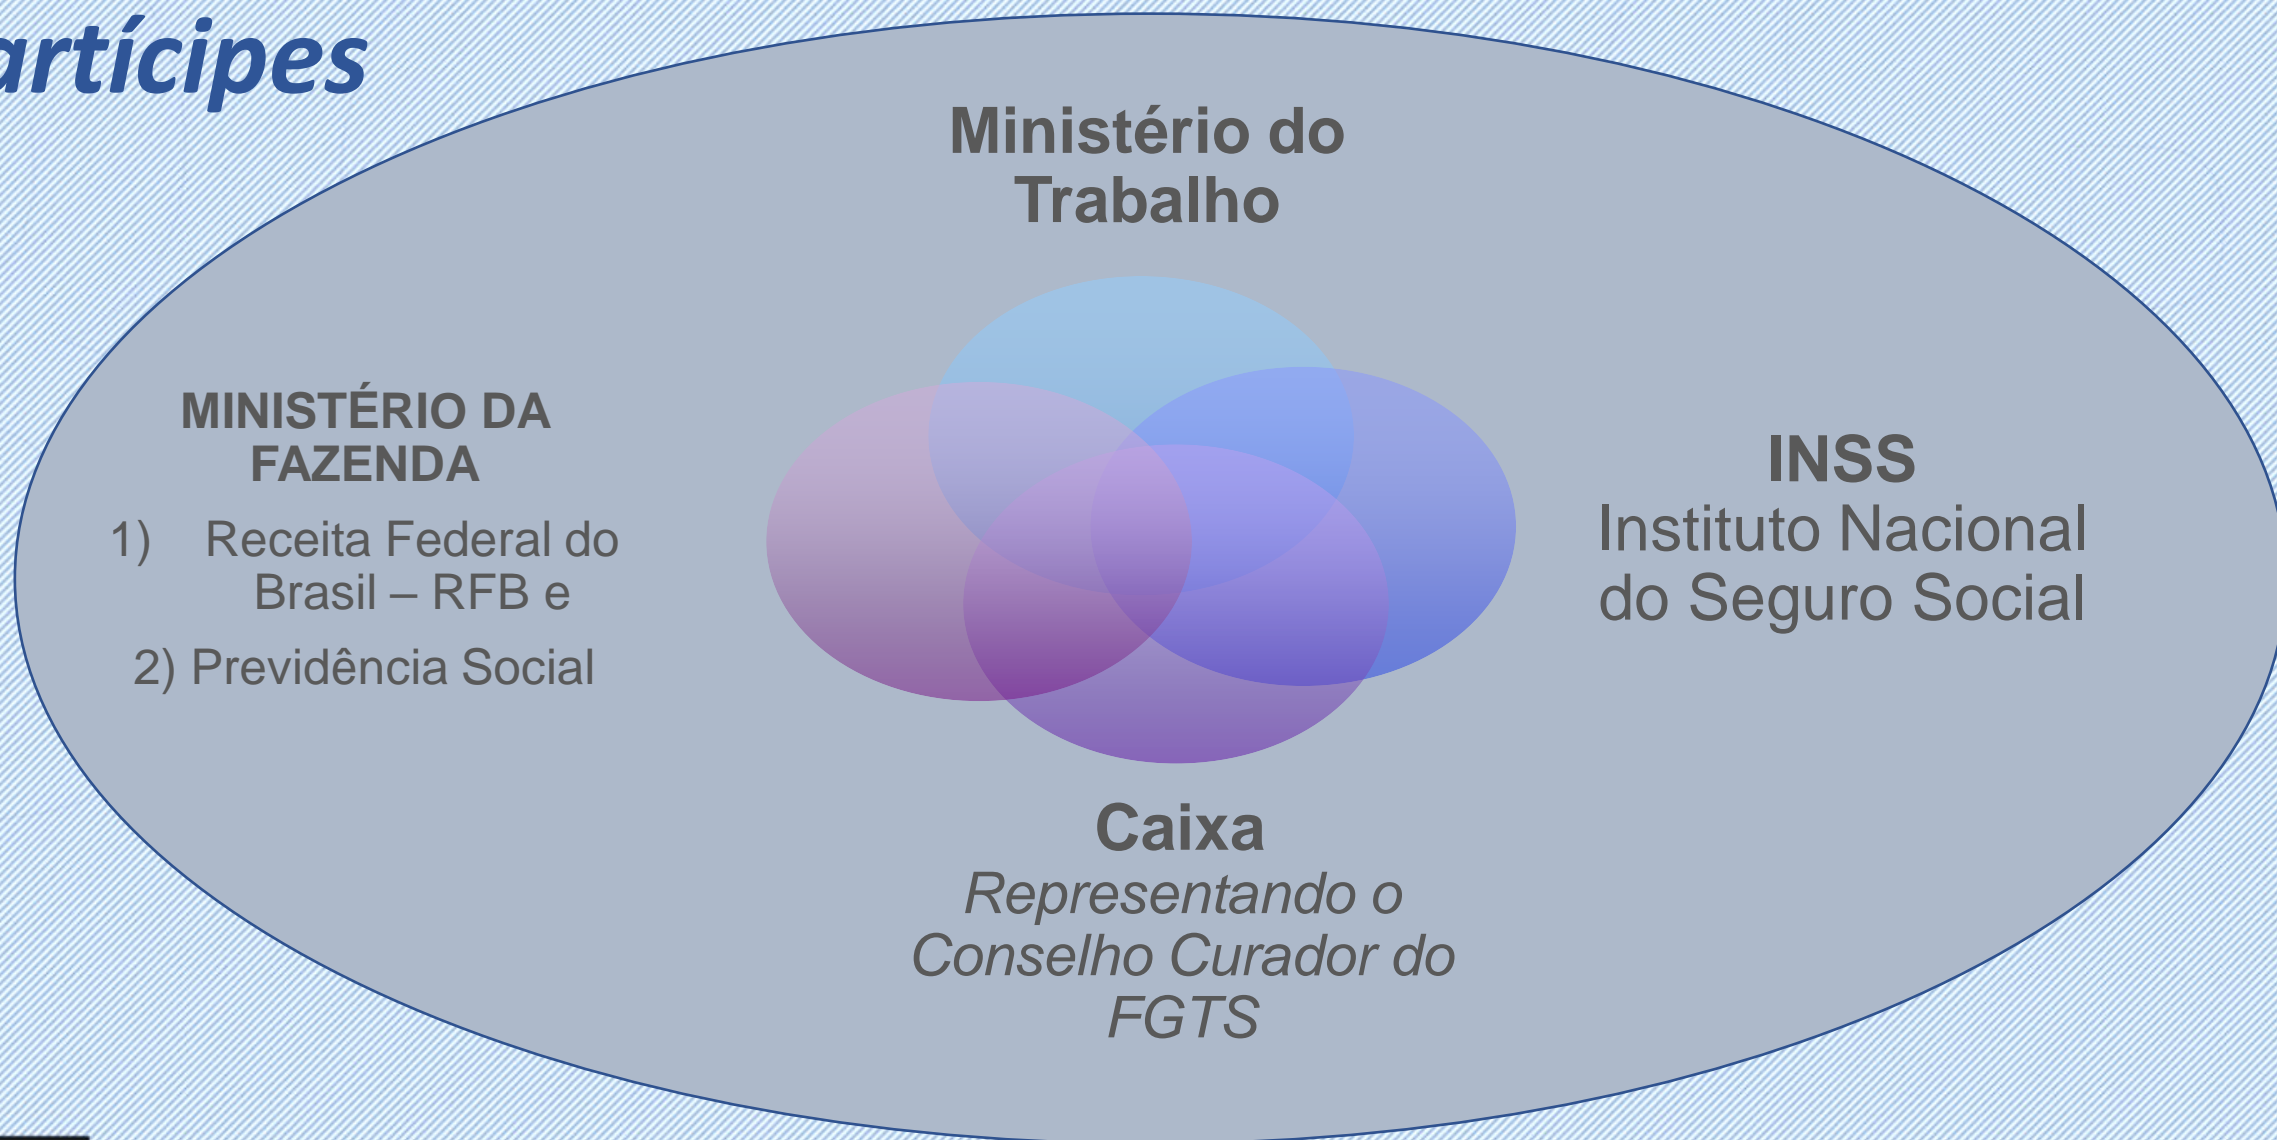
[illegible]artícipes

Ministério do Trabalho

MINISTÉRIO DA FAZENDA

1) Receita Federal do Brasil – RFB e

2) Previdência Social

INSS
Instituto Nacional do Seguro Social

Caixa
*Representando o Conselho Curador do FGTS*